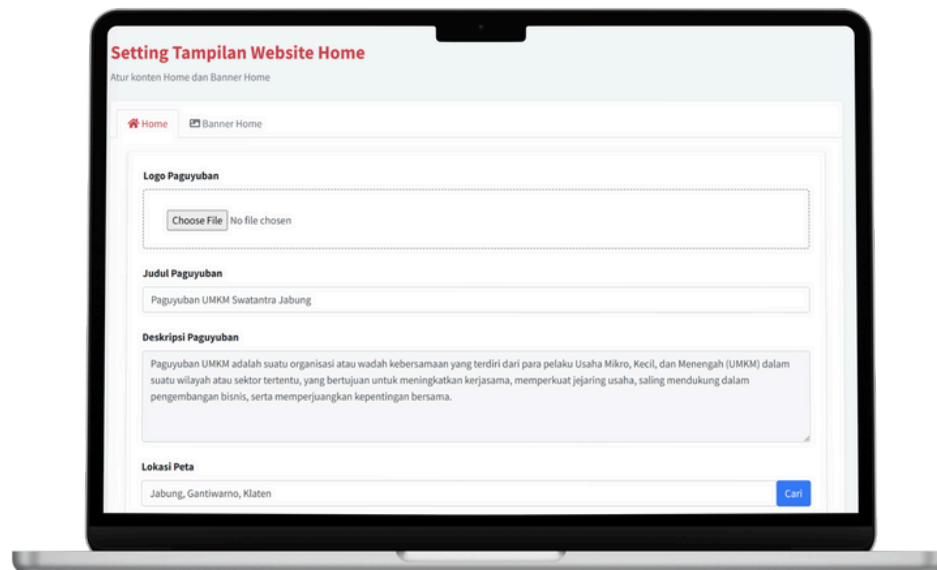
Setting Tampilan Website Home

Atur konten Home dan Banner Home

Home

Banner Home

Logo Paguyuban

Choose File No file chosen

Judul Paguyuban

Paguyuban UMKM Swatantra Jabung

Deskripsi Paguyuban

Paguyuban UMKM adalah suatu organisasi atau wadah kebersamaan yang terdiri dari para pelaku Usaha Mikro, Kecil, dan Menengah (UMKM) dalam suatu wilayah atau sektor tertentu, yang bertujuan untuk meningkatkan kerjasama, memperkuat jejaring usaha, saling mendukung dalam pengembangan bisnis, serta memperjuangkan kepentingan bersama.

Lokasi Peta

Jabung, Gantiwarno, Klaten

Cari